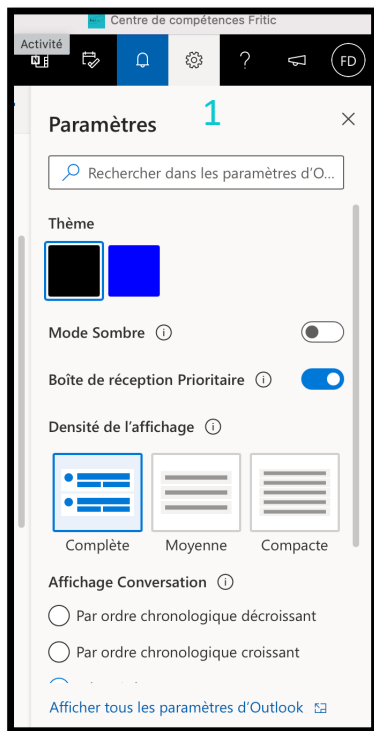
Centre de compétences Fritic

Activité

?

FD

1

Paramètres

Rechercher dans les paramètres d'O...

Thème

Mode Sombre

Boîte de réception Prioritaire

Densité de l'affichage

Complète

Moyenne

Compacte

Affichage Conversation

Par ordre chronologique décroissant

Par ordre chronologique croissant

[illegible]

Afficher tous les paramètres d'Outlook